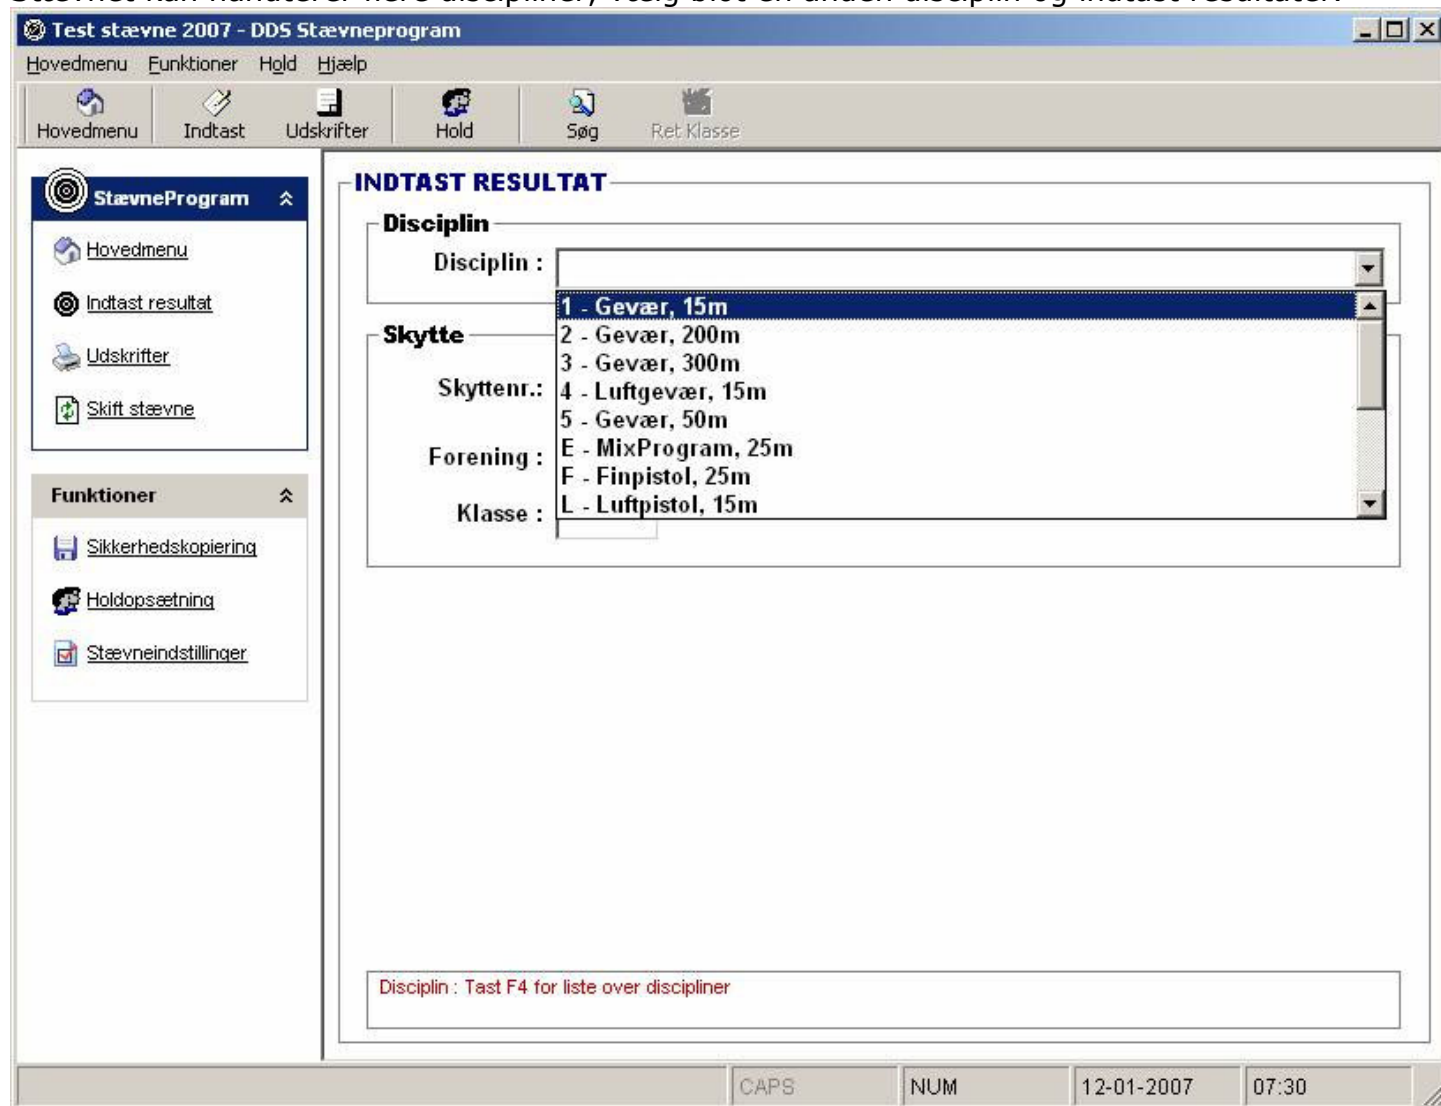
Test stævne 2007 - DDS Stævneprogram

Hovedmenu Funktioner Hold Hjælp

Hovedmenu Indtast Udskrifter Hold Søg Ret Klasse

StævneProgram

Hovedmenu

Indtast resultat

Udskrifter

Skift stævne

Funktioner

Sikkerhedskopiering

Holdopsætning

Stævneindstillinger

INDTAST RESULTAT

Disciplin

Disciplin :

1 - Gevær, 15m
2 - Gevær, 200m
3 - Gevær, 300m
4 - Luftgevær, 15m
5 - Gevær, 50m
E - MixProgram, 25m
F - Finpistol, 25m
L - Luftpistol, 15m

Skytte

Skyttenr.:

Forening :

Klasse :

Disciplin : Tast F4 for liste over discipliner

CAPS NUM 12-01-2007 07:30